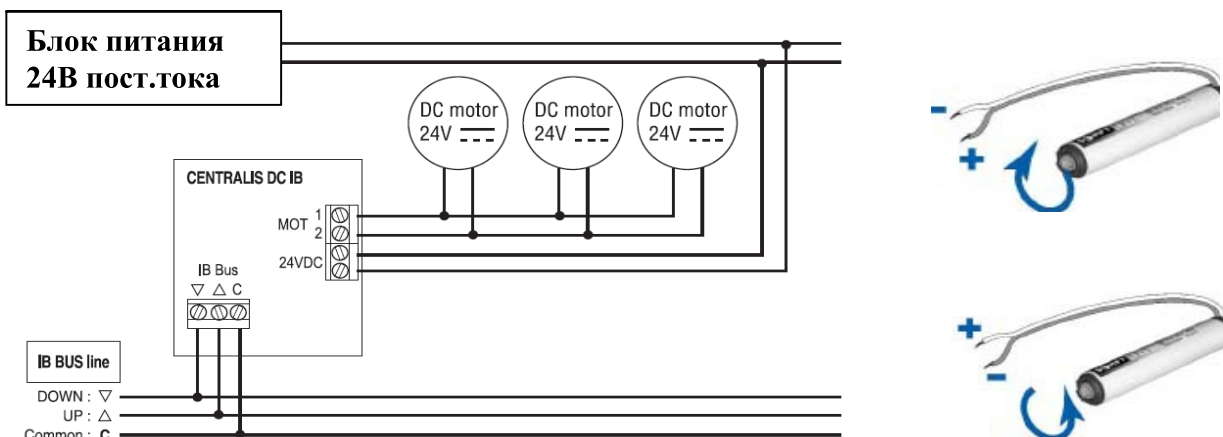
Блок питания
24В пост.тока

DC motor 24V $\overline{\phantom{x}}$ $\overline{---}$

DC motor 24V $\overline{\phantom{x}}$ $\overline{---}$

DC motor 24V $\overline{\phantom{x}}$ $\overline{---}$

CENTRALIS DC IB

MOT 1 2

24VDC

IB Bus
▽ △ C

IB BUS line

DOWN : ▽
UP : △
Common : C

-
+

+
-